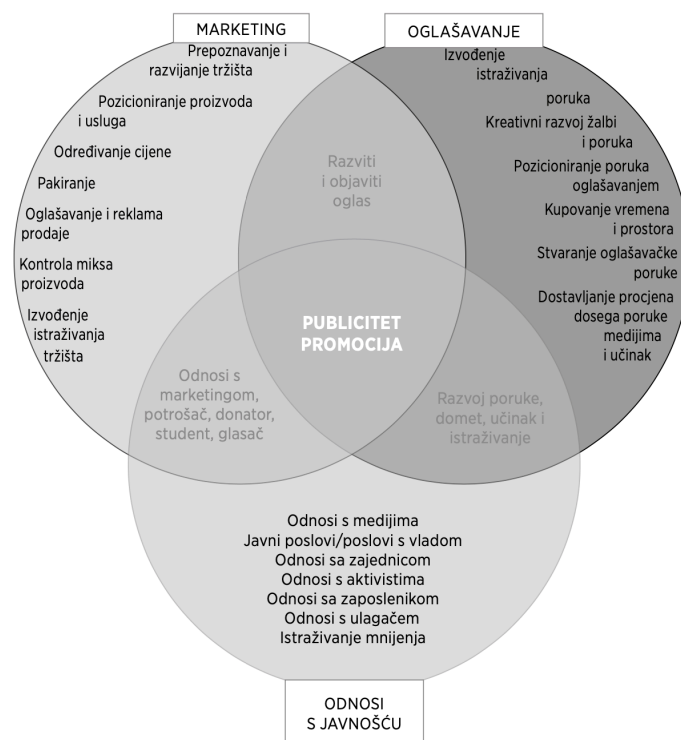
MARKETING

Prepoznavanje i razvijanje tržišta

Pozicioniranje proizvoda i usluga

Određivanje cijene

Pakiranje

Oglašavanje i reklama prodaje

Kontrola miksa proizvoda

Izvođenje istraživanja tržišta

OGLAŠAVANJE

Izvođenje istraživanja

poruka

Kreativni razvoj žalbi i poruka

Pozicioniranje poruka oglašavanjem

Kupovanje vremena i prostora

Stvaranje oglašavačke poruke

Dostavljanje procjena dosega poruke medijima i učinak

Razviti i objaviti oglas

PUBLICITET PROMOCIJA

Odnosi s marketingom, potrošač, donator, student, glasač

Razvoj poruke, domet, učinak i istraživanje

Odnosi s medijima
Javni poslovi/poslovi s vladom
Odnosi sa zajednicom
Odnosi s aktivistima
Odnosi sa zaposlenikom
Odnosi s ulagačem
Istraživanje mnijenja

ODNOSI S JAVNOŠĆU